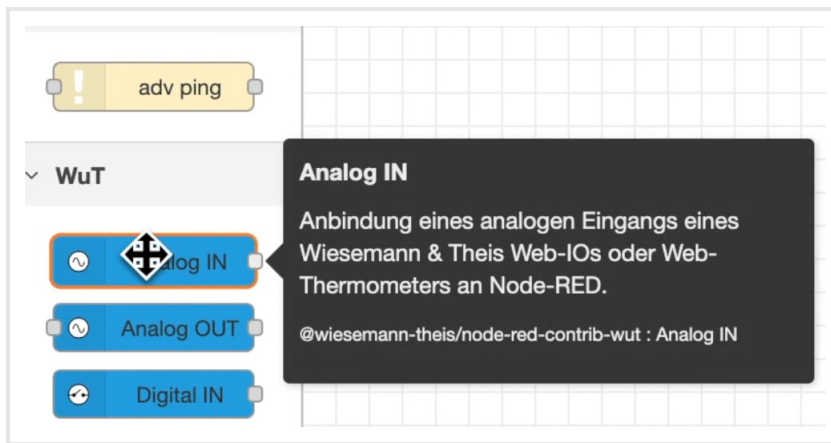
adv ping

WuT

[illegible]log IN

Analog OUT

Digital IN

Analog IN

Anbindung eines analogen Eingangs eines Wiesemann & Theis Web-IOs oder Web-Thermometers an Node-RED.

@wiesemann-theis/node-red-contrib-wut : Analog IN